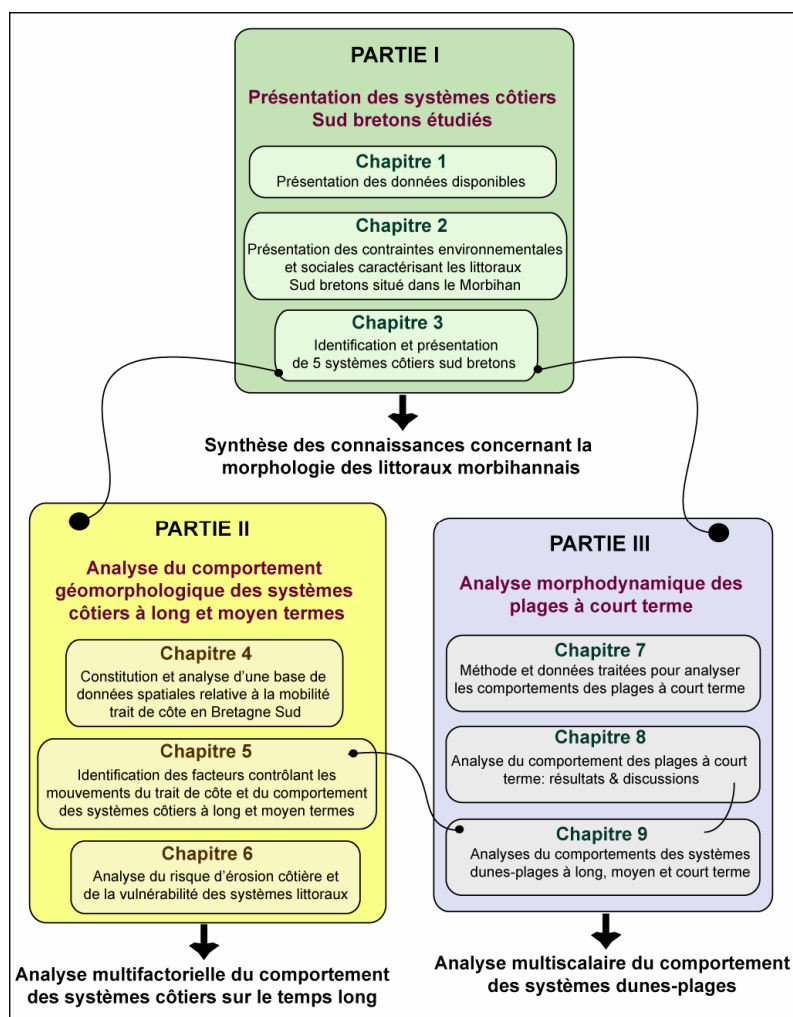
PARTIE I

Présentation des systèmes côtiers Sud bretons étudiés

Chapitre 1
Présentation des données disponibles

Chapitre 2
Présentation des contraintes environnementales et sociales caractérisant les littoraux Sud bretons situé dans le Morbihan

Chapitre 3
Identification et présentation de 5 systèmes côtiers sud bretons

Synthèse des connaissances concernant la morphologie des littoraux morbihannais

PARTIE II

Analyse du comportement géomorphologique des systèmes côtiers à long et moyen termes

Chapitre 4
Constitution et analyse d'une base de données spatiales relative à la mobilité trait de côte en Bretagne Sud

Chapitre 5
Identification des facteurs contrôlant les mouvements du trait de côte et du comportement des systèmes côtiers à long et moyen termes

Chapitre 6
Analyse du risque d'érosion côtière et de la vulnérabilité des systèmes littoraux

Analyse multifactorielle du comportement des systèmes côtiers sur le temps long

PARTIE III

Analyse morphodynamique des plages à court terme

Chapitre 7
Méthode et données traitées pour analyser les comportements des plages à court terme

Chapitre 8
Analyse du comportement des plages à court terme: résultats & discussions

Chapitre 9
Analyses du comportements des systèmes dunes-plages à long, moyen et court terme

Analyse multiscalaire du comportement des systèmes dunes-plages